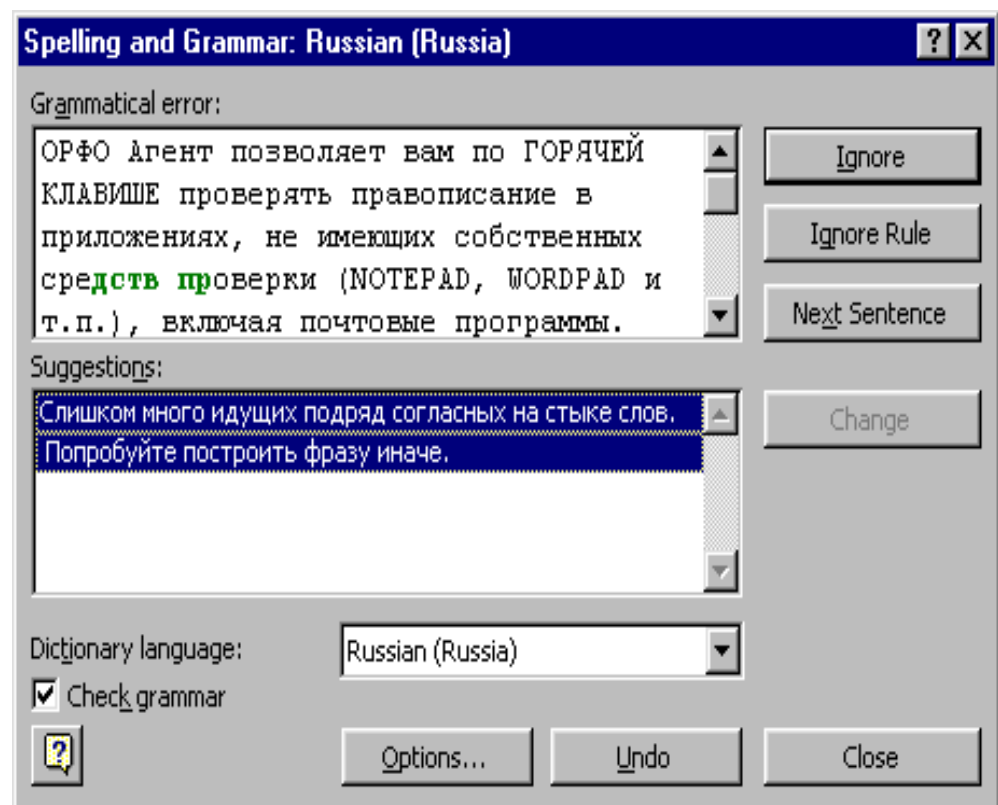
Spelling and Grammar: Russian (Russia)

?

Grammatical error:

ОРФО Агент позволяет вам по ГОРЯЧЕЙ КЛАВИШЕ проверять правописание в приложениях, не имеющих собственных средств проверки (NOTEPAD, WORDPAD и т.п.), включая почтовые программы.

Ignore

Ignore Rule

Next Sentence

Suggestions:

Слишком много идущих подряд согласных на стыке слов.
Попробуйте построить фразу иначе.

Change

Dictionary language:

Russian (Russia)

Check grammar

Options...

Undo

Close